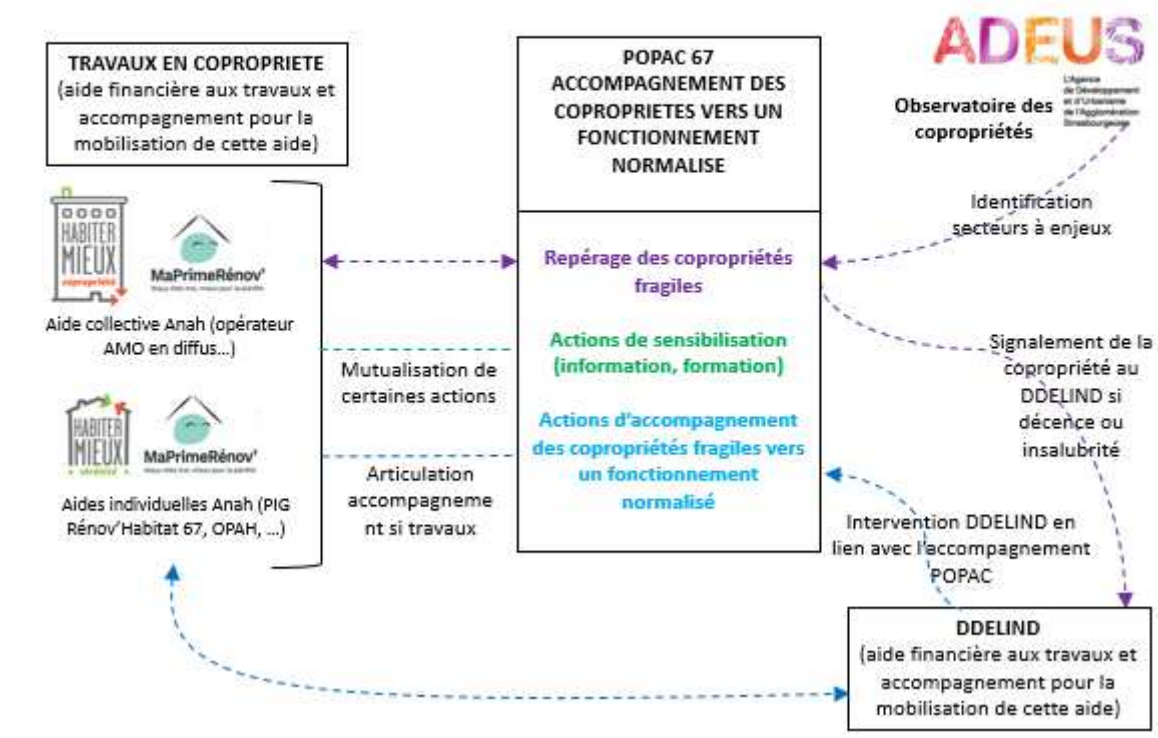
TRAVAUX EN COPROPRIETE
(aide financière aux travaux et accompagnement pour la mobilisation de cette aide)

HABITER MIEUX copropriété

MaPrimeRénov'

Aide collective Anah (opérateur AMO en diffus…)

HABITER MIEUX sérénité

MaPrimeRénov'

Aides individuelles Anah (PIG Rénov'Habitat 67, OPAH, …)

Mutualisation de certaines actions

Articulation accompagnement si travaux

POPAC 67
ACCOMPAGNEMENT DES COPROPRIETES VERS UN FONCTIONNEMENT NORMALISE

Repérage des copropriétés fragiles

Actions de sensibilisation (information, formation)

Actions d'accompagnement des copropriétés fragiles vers un fonctionnement normalisé

ADEUS
L'Agence de Développement et d'Urbanisme de l'Agglomération Strasbourgeoise

Observatoire des copropriétés

Identification secteurs à enjeux

Signalement de la copropriété au DDELIND si décence ou insalubrité

Intervention DDELIND en lien avec l'accompagnement POPAC

DDELIND
(aide financière aux travaux et accompagnement pour la mobilisation de cette aide)